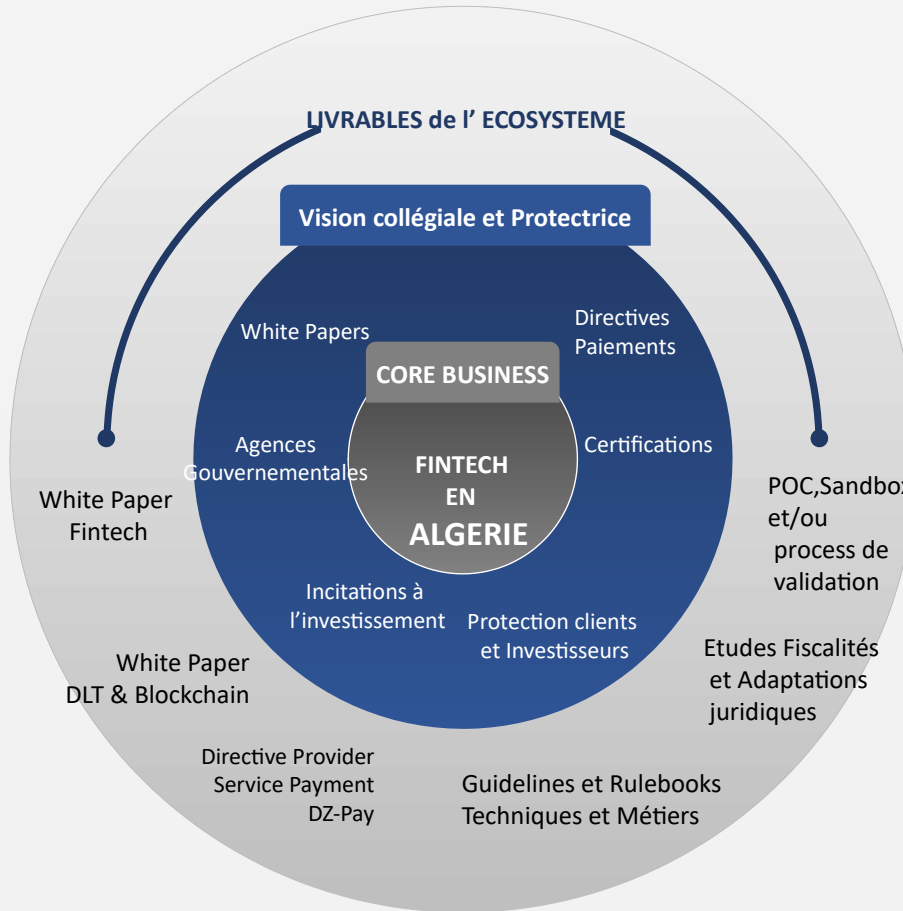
LIVRABLES de l' ECOSYSTEME

Vision collégiale et Protectrice

White Papers

Directives Paiements

CORE BUSINESS

Agences Gouvernementales

FINTECH EN ALGERIE

Certifications

Incitations à l'investissement

Protection clients et Investisseurs

White Paper Fintech

POC,Sandbo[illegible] et/ou process de validation

White Paper DLT & Blockchain

Etudes Fiscalités et Adaptations juridiques

Directive Provider Service Payment DZ-Pay

Guidelines et Rulebooks Techniques et Métiers